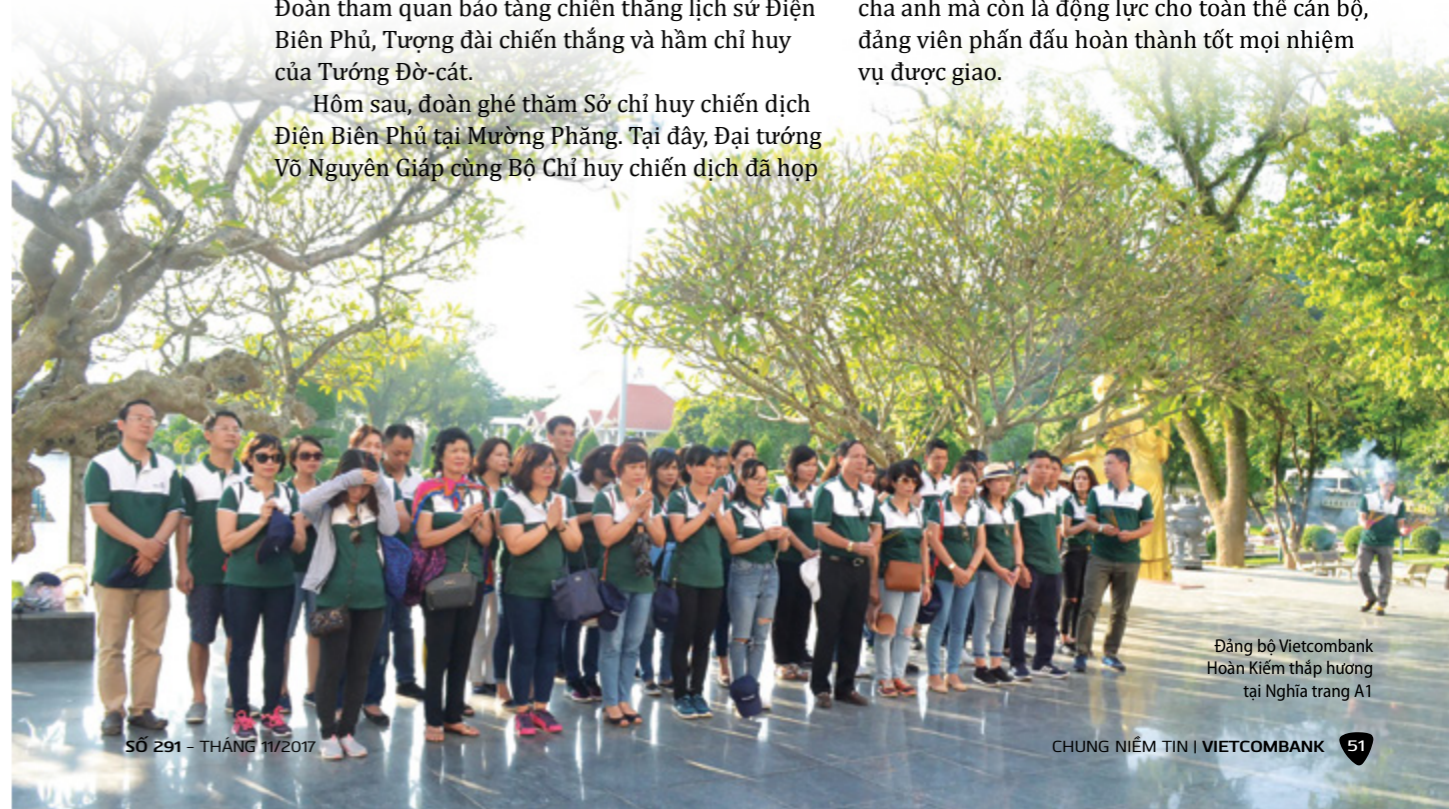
Đoàn tham quan bảo tàng chiến thắng lịch sử Điện Biên Phủ, Tượng đài chiến thắng và hầm chỉ huy của Tướng Đờ-cát.

Hôm sau, đoàn ghé thăm Sở chỉ huy chiến dịch Điện Biên Phủ tại Mường Phăng. Tại đây, Đại tướng Võ Nguyên Giáp cùng Bộ Chỉ huy chiến dịch đã họp

cha anh mà còn là động lực cho toàn thể cán bộ, đảng viên phấn đấu hoàn thành tốt mọi nhiệm vụ được giao.

Đảng bộ Vietcombank Hoàn Kiếm thắp hương tại Nghĩa trang A1

SỐ 291 – THÁNG 11/2017

CHUNG NIỀM TIN | VIETCOMBANK 51